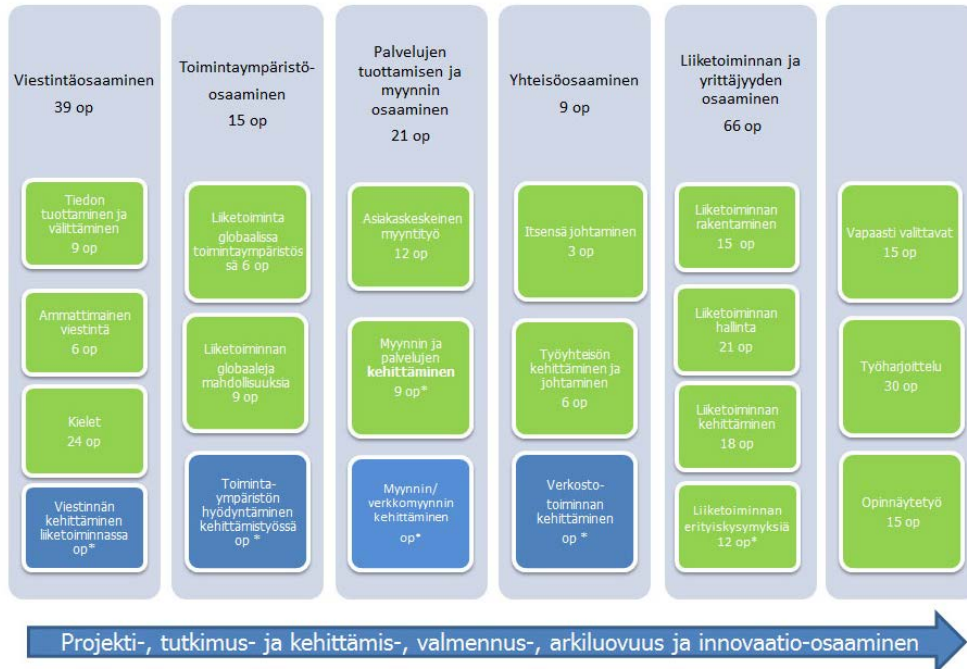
Viestintäosaaminen
39 op

Tiedon tuottaminen ja välittäminen
9 op

Ammattimainen viestintä
6 op

Kielet
24 op

Viestinnän kehittäminen liiketoiminnassa
op*

Toimintaympäristöosaaminen
15 op

Liiketoiminta globaalissa toimintaympäristössä 6 op

Liiketoiminnan globaaleja mahdollisuuksia
9 op

Toimintaympäristön hyödyntäminen kehittämistyössä
op *

Palvelujen tuottamisen ja myynnin osaaminen
21 op

Asiakaskeskeinen myyntityö
12 op

Myynnin ja palvelujen **kehittäminen**
9 op*

Myynnin/ verkkomyynnin kehittäminen
op*

Yhteisöosaaminen
9 op

Itsensä johtaminen
3 op

Työyhteisön kehittäminen ja johtaminen
6 op

Verkostotoiminnan kehittäminen
op *

Liiketoiminnan ja yrittäjyyden osaaminen
66 op

Liiketoiminnan rakentaminen
15 op

Liiketoiminnan hallinta
21 op

Liiketoiminnan kehittäminen
18 op

Liiketoiminnan erityiskysymyksiä
12 op*

Vapaasti valittavat
15 op

Työharjoittelu
30 op

Opinnäytetyö
15 op

Projekti-, tutkimus- ja kehittämis-, valmennus-, arkiluovuus ja innovaatio-osaaminen